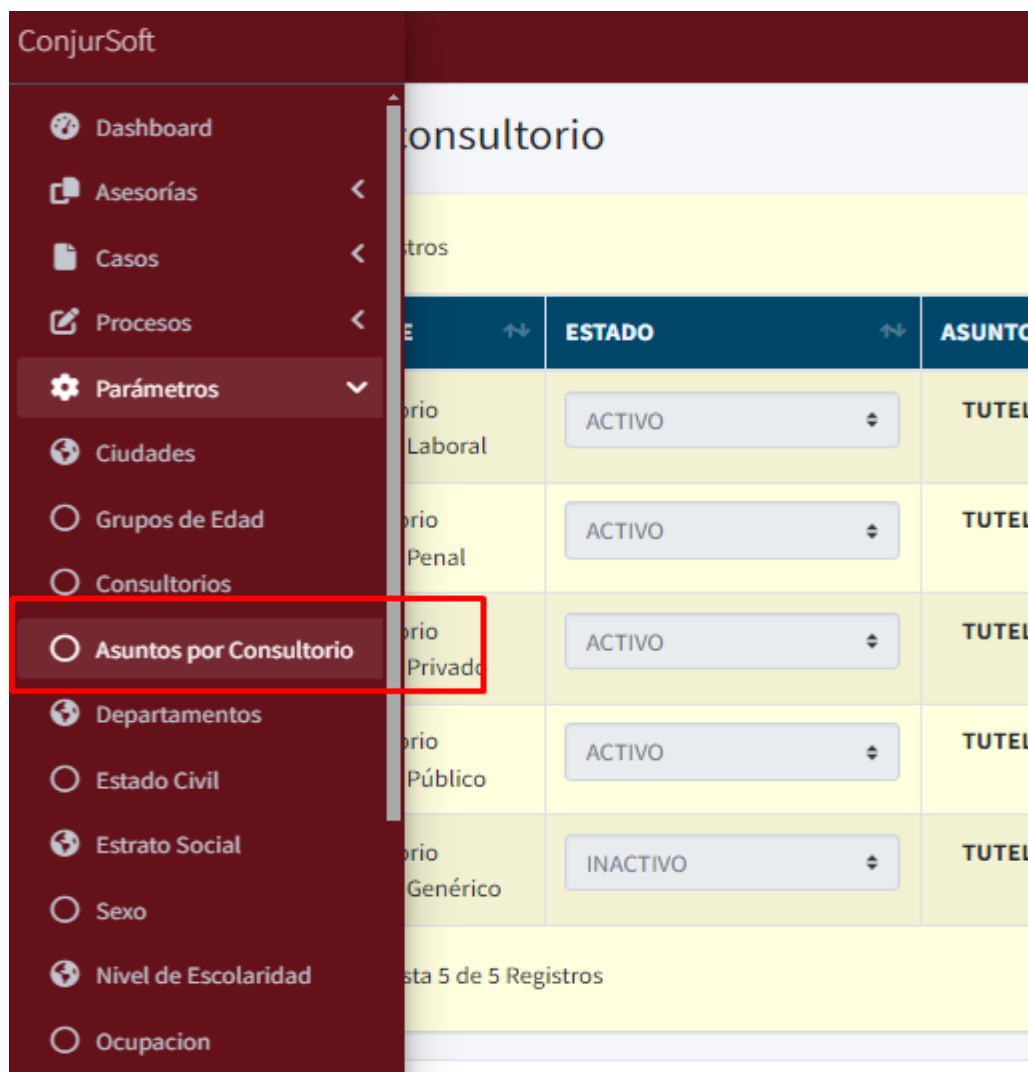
ConjurSoft

Dashboard
Asesorías
Casos
Procesos
Parámetros
Ciudades
Grupos de Edad
Consultorios
Asuntos por Consultorio
Departamentos
Estado Civil
Estrato Social
Sexo
Nivel de Escolaridad
Ocupacion

onsultorio

tros

| E | ESTADO | ASUNTO |
|---|---|---|
| orio Laboral | ACTIVO | TUTEL |
| orio Penal | ACTIVO | TUTEL |
| orio Privado | ACTIVO | TUTEL |
| orio Público | ACTIVO | TUTEL |
| orio Genérico | INACTIVO | TUTEL |

sta 5 de 5 Registros